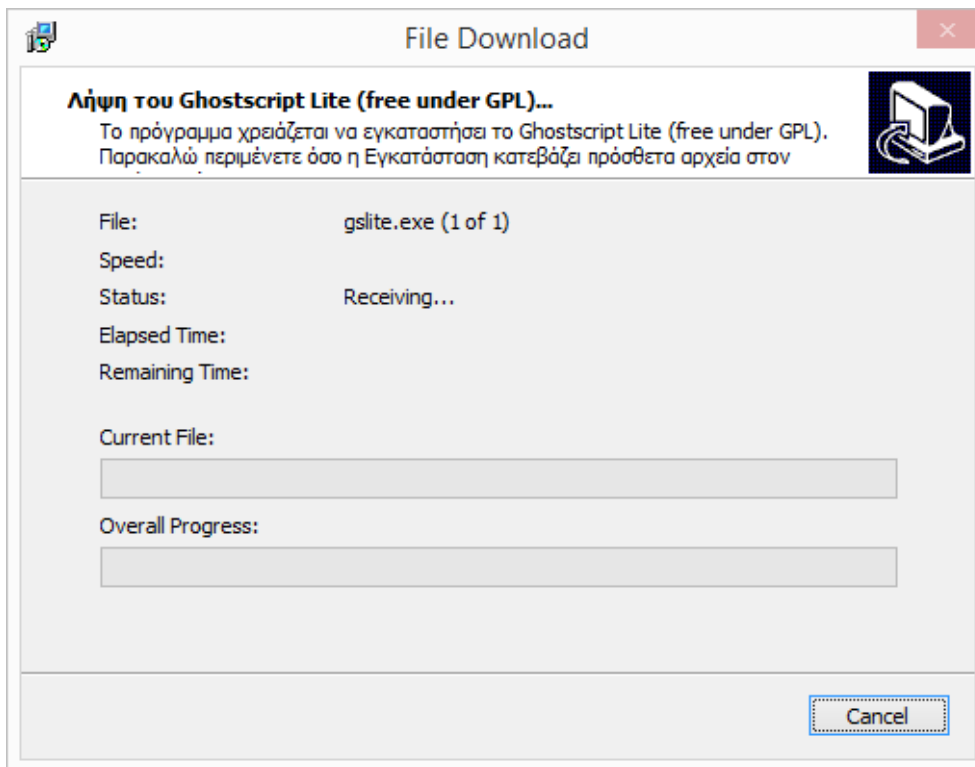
File Download

Λήψη του Ghostscript Lite (free under GPL)...
Το πρόγραμμα χρειάζεται να εγκαταστήσει το Ghostscript Lite (free under GPL). Παρακαλώ περιμένετε όσο η Εγκατάσταση κατεβάζει πρόσθετα αρχεία στον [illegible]

File: gslite.exe (1 of 1)
Speed:
Status: Receiving...
Elapsed Time:
Remaining Time:

Current File:

Overall Progress:

Cancel